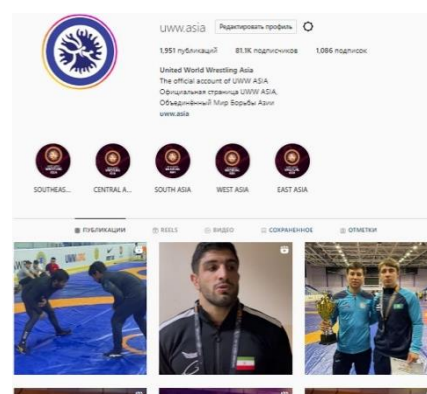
uww.asia Редактировать профиль

1,951 публикаций 81.1K подписчиков 1,086 подписок

United World Wrestling Asia
The official account of UWW ASIA
Официальная страница UWW ASIA,
Объединённый Мир Борьбы Азии
uww.asia

SOUTHEAS... CENTRAL A... SOUTH ASIA WEST ASIA EAST ASIA

ПУБЛИКАЦИИ REELS ВИДЕО СОХРАНЕННОЕ ОТМЕТКИ